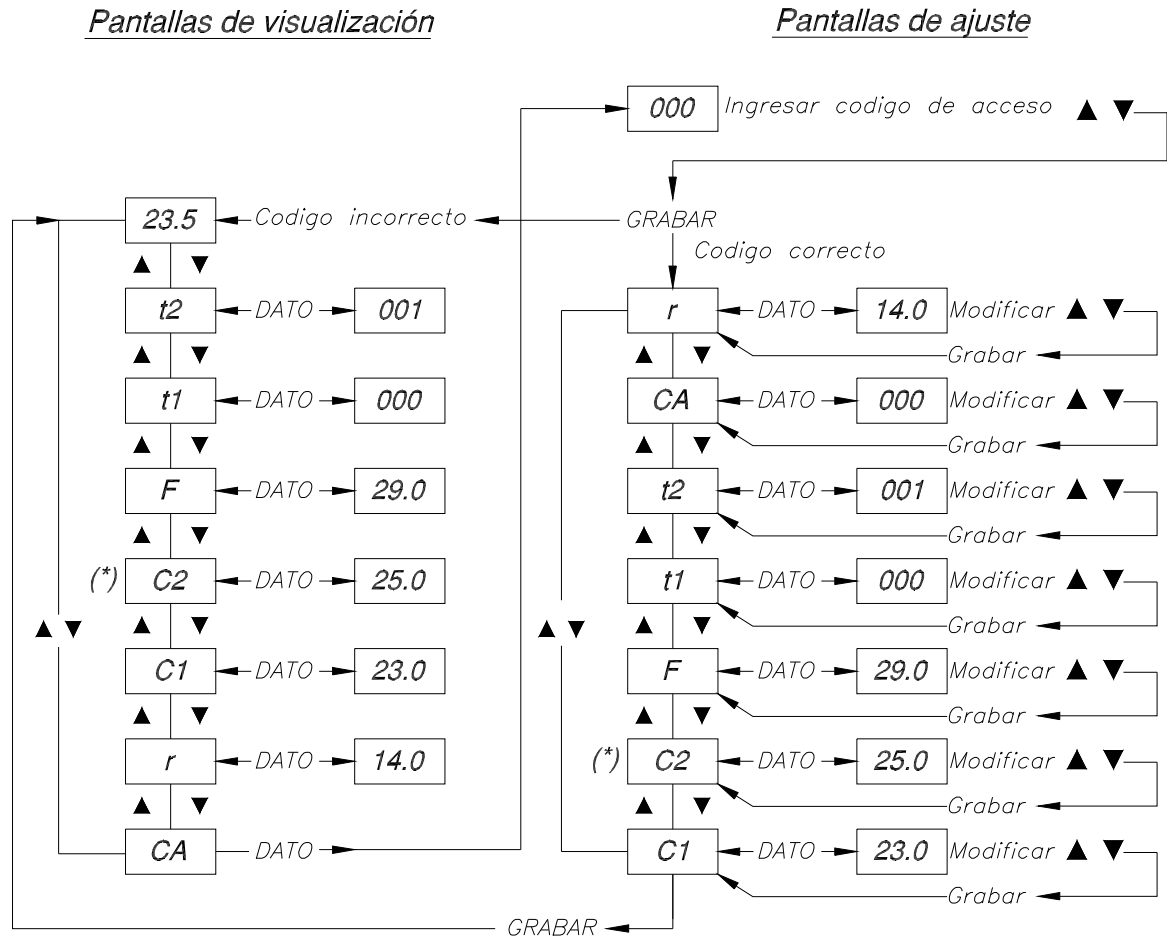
Pantallas de visualización

Pantallas de ajuste

000 Ingresar codigo de acceso ▲ ▼

23.5 Codigo incorrecto GRABAR

Codigo correcto

▲ ▼

t2 DATO 001

▲ ▼

t1 DATO 000

▲ ▼

F DATO 29.0

▲ ▼

(*) C2 DATO 25.0

▲ ▼

C1 DATO 23.0

▲ ▼

r DATO 14.0

▲ ▼

CA DATO

▲ ▼

r DATO 14.0 Modificar ▲ ▼ Grabar

▲ ▼

CA DATO 000 Modificar ▲ ▼ Grabar

▲ ▼

t2 DATO 001 Modificar ▲ ▼ Grabar

▲ ▼

t1 DATO 000 Modificar ▲ ▼ Grabar

▲ ▼

F DATO 29.0 Modificar ▲ ▼ Grabar

▲ ▼

(*) C2 DATO 25.0 Modificar ▲ ▼ Grabar

▲ ▼

C1 DATO 23.0 Modificar ▲ ▼ Grabar

▲ ▼

GRABAR